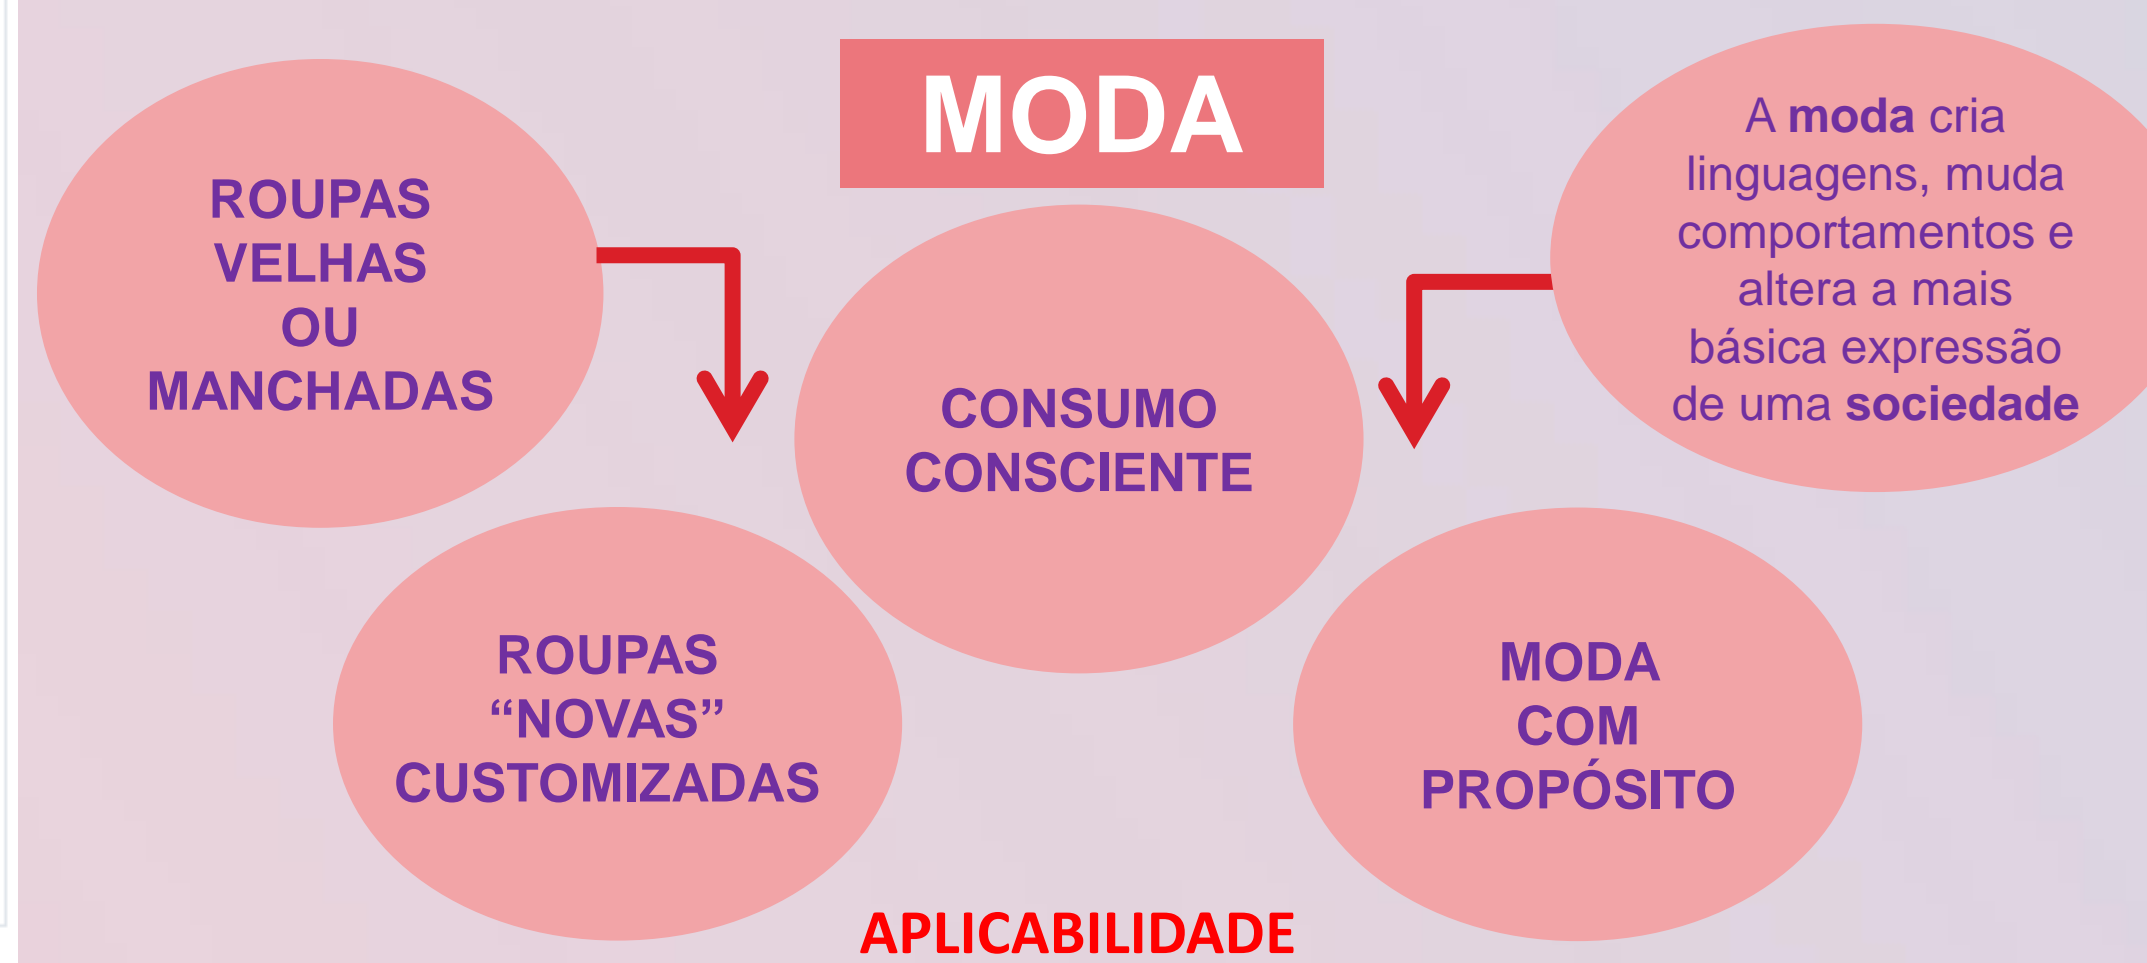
MODA

ROUPAS VELHAS OU MANCHADAS

A moda cria linguagens, muda comportamentos e altera a mais básica expressão de uma sociedade

CONSUMO CONSCIENTE

ROUPAS “NOVAS” CUSTOMIZADAS

MODA COM PROPÓSITO

APLICABILIDADE